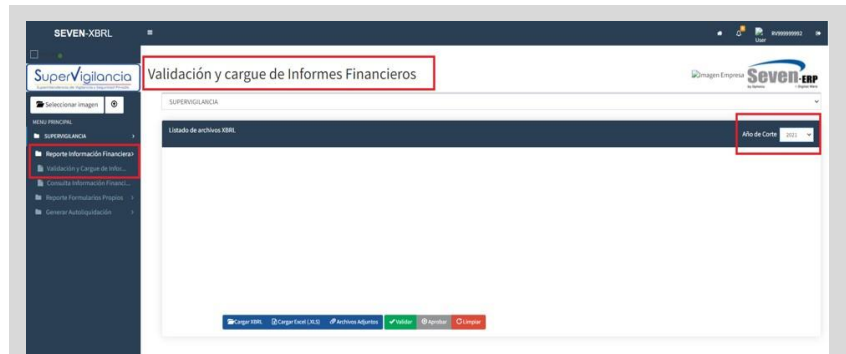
SEVEN-XBRL

≡

RV999999992

SuperVigilancia
Superintendencia de Vigilancia y Seguridad Privada

Seleccionar imagen

MENU PRINCIPAL

SUPERVIGILANCIA

Reporte Información Financiera

Validación y Cargue de Infor...

Consulta Información Financi...

Reporte Formularios Propios

Generar Autoliquidación

Validación y cargue de Informes Financieros

Imagen Empresa

SEVEN-ERP

SUPERVIGILANCIA

Listado de archivos XBRL

Año de Corte 2021

Cargar XBRL

Cargar Excel (XLS)

Archivos Adjuntos

Validar

Aprobar

Limpiar